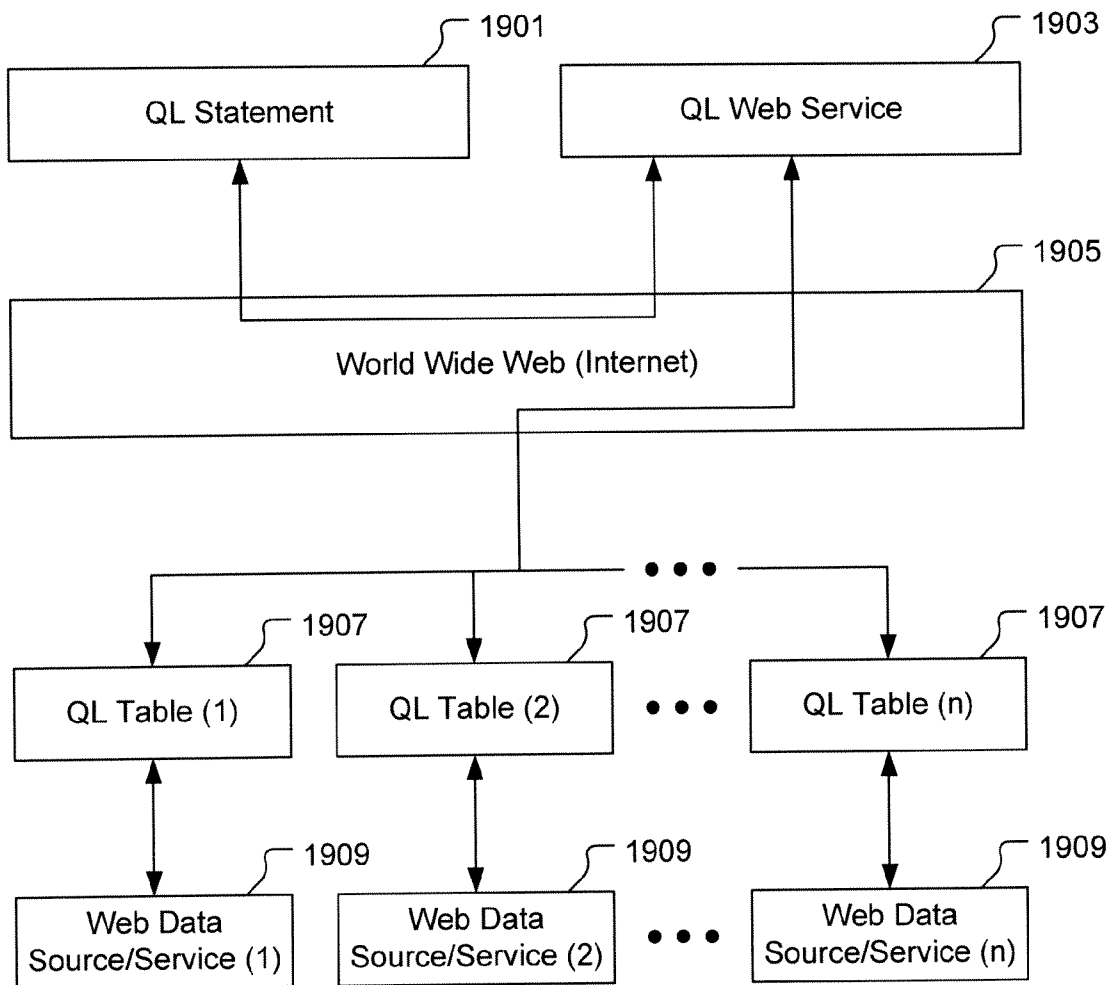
1901
QL Statement

1903
QL Web Service

1905
World Wide Web (Internet)

1907
QL Table (1)

1907
QL Table (2)

1907
QL Table (n)

1909
Web Data Source/Service (1)

1909
Web Data Source/Service (2)

1909
Web Data Source/Service (n)